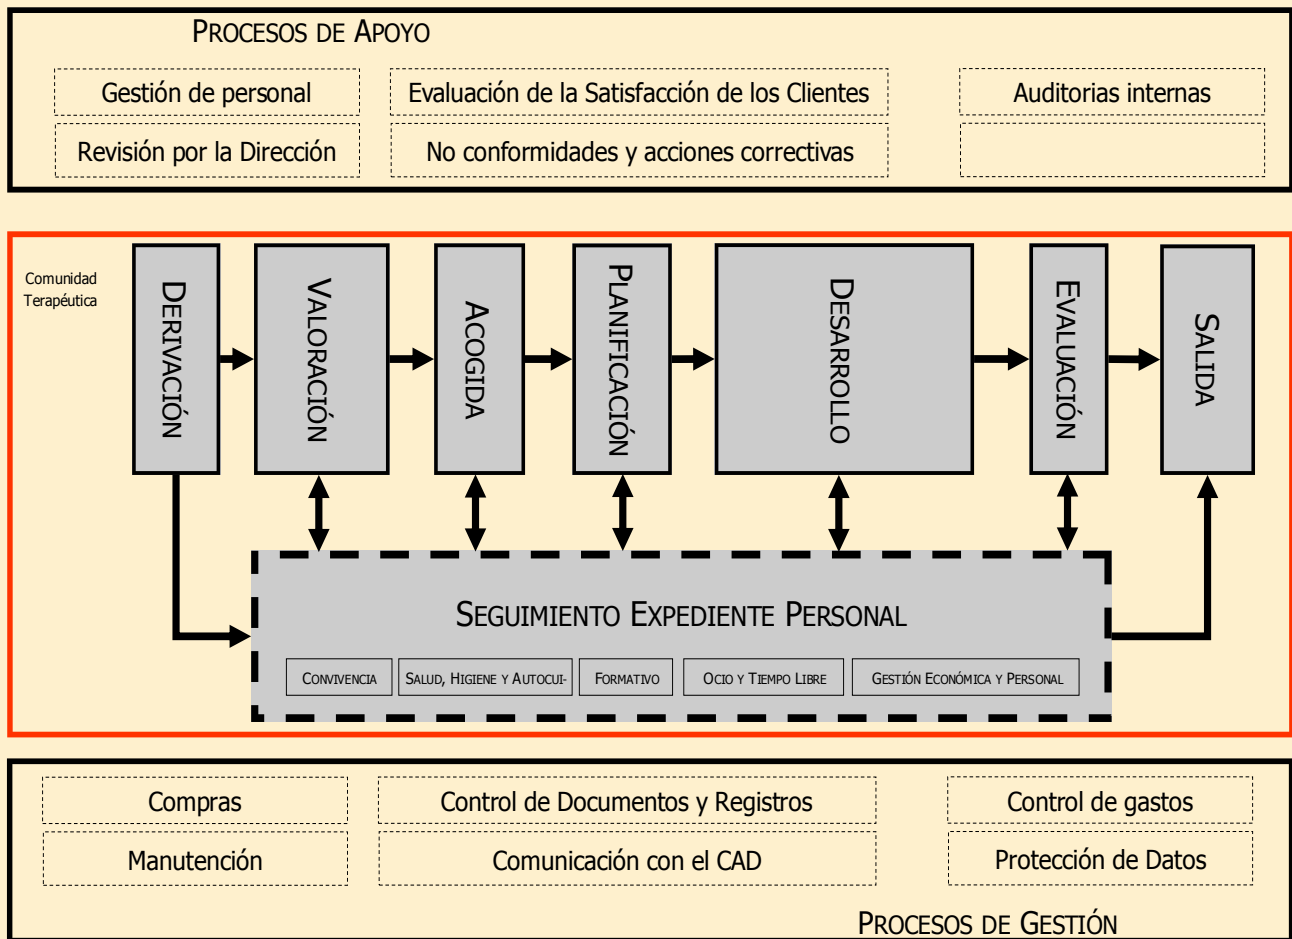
PROCESOS DE APOYO

Gestión de personal

Evaluación de la Satisfacción de los Clientes

Auditorias internas

Revisión por la Dirección

No conformidades y acciones correctivas

Comunidad Terapéutica

DERIVACIÓN

VALORACIÓN

ACOGIDA

PLANIFICACIÓN

DESARROLLO

EVALUACIÓN

SALIDA

SEGUIMIENTO EXPEDIENTE PERSONAL

CONVIVENCIA

SALUD, HIGIENE Y AUTOCUI-

FORMATIVO

OCIO Y TIEMPO LIBRE

GESTIÓN ECONÓMICA Y PERSONAL

Compras

Control de Documentos y Registros

Control de gastos

Manutención

Comunicación con el CAD

Protección de Datos

PROCESOS DE GESTIÓN